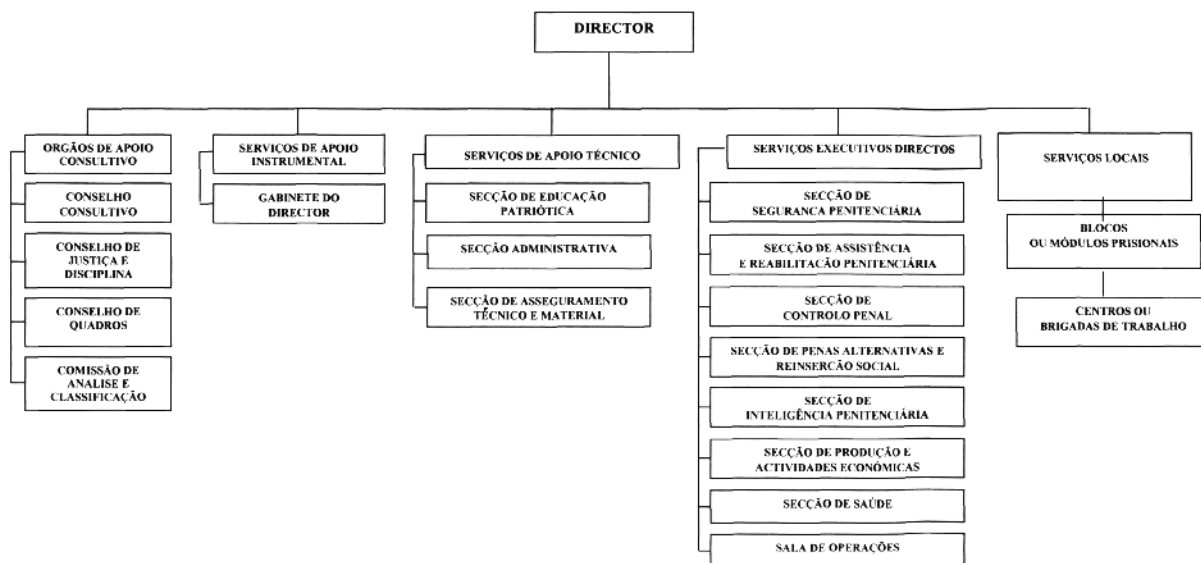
DIRECTOR

ORGÃOS DE APOIO CONSULTIVO

CONSELHO CONSULTIVO

CONSELHO DE JUSTIÇA E DISCIPLINA

CONSELHO DE QUADROS

COMISSÃO DE ANALISE E CLASSIFICAÇÃO

SERVIÇOS DE APOIO INSTRUMENTAL

GABINETE DO DIRECTOR

SERVIÇOS DE APOIO TÉCNICO

SECÇÃO DE EDUCAÇÃO PATRIÓTICA

SECÇÃO ADMINISTRATIVA

SECÇÃO DE ASSEGURAMENTO TÉCNICO E MATERIAL

SERVIÇOS EXECUTIVOS DIRECTOS

SECÇÃO DE SEGURANCA PENITENCIÁRIA

SECÇÃO DE ASSISTÊNCIA E REABILITAÇÃO PENITENCIÁRIA

SECÇÃO DE CONTROLO PENAL

SECÇÃO DE PENAS ALTERNATIVAS E REINSERÇÃO SOCIAL

SECÇÃO DE INTELIGÊNCIA PENITENCIÁRIA

SECÇÃO DE PRODUÇÃO E ACTIVIDADES ECONÓMICAS

SECÇÃO DE SAÚDE

SALA DE OPERAÇÕES

SERVIÇOS LOCAIS

BLOCOS OU MÓDULOS PRISIONAIS

CENTROS OU BRIGADAS DE TRABALHO